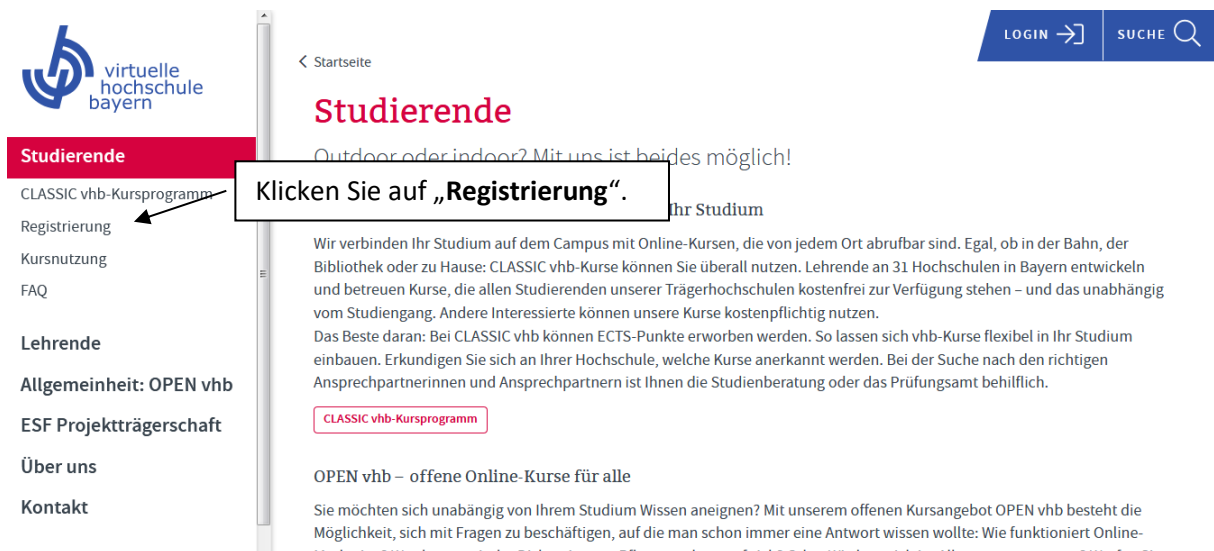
virtuelle
hochschule
bayern

Studierende

CLASSIC vhb-Kursprogramm

Registrierung

Kursnutzung

FAQ

Lehrende

Allgemeinheit: OPEN vhb

ESF Projektträgerschaft

Über uns

Kontakt

LOGIN

SUCHE

Startseite

Studierende

Outdoor oder indoor? Mit uns ist beides möglich!

Klicken Sie auf „**Registrierung**".

Ihr Studium

Wir verbinden Ihr Studium auf dem Campus mit Online-Kursen, die von jedem Ort abrufbar sind. Egal, ob in der Bahn, der Bibliothek oder zu Hause: CLASSIC vhb-Kurse können Sie überall nutzen. Lehrende an 31 Hochschulen in Bayern entwickeln und betreuen Kurse, die allen Studierenden unserer Trägerhochschulen kostenfrei zur Verfügung stehen – und das unabhängig vom Studiengang. Andere Interessierte können unsere Kurse kostenpflichtig nutzen.
Das Beste daran: Bei CLASSIC vhb können ECTS-Punkte erworben werden. So lassen sich vhb-Kurse flexibel in Ihr Studium einbauen. Erkundigen Sie sich an Ihrer Hochschule, welche Kurse anerkannt werden. Bei der Suche nach den richtigen Ansprechpartnerinnen und Ansprechpartnern ist Ihnen die Studienberatung oder das Prüfungsamt behilflich.

CLASSIC vhb-Kursprogramm

OPEN vhb – offene Online-Kurse für alle

Sie möchten sich unabhängig von Ihrem Studium Wissen aneignen? Mit unserem offenen Kursangebot OPEN vhb besteht die Möglichkeit, sich mit Fragen zu beschäftigen, auf die man schon immer eine Antwort wissen wollte: Wie funktioniert Online-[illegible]